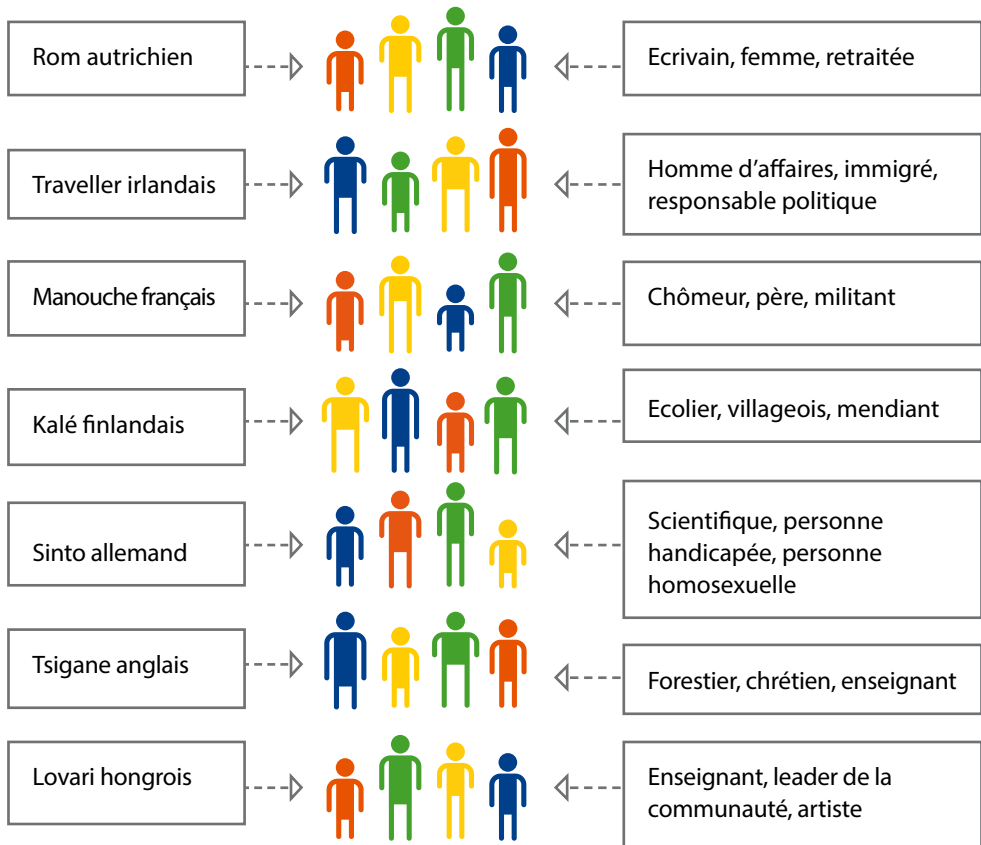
Rom autrichien

Ecrivain, femme, retraitée

Traveller irlandais

Homme d'affaires, immigré, responsable politique

Manouche français

Chômeur, père, militant

Kalé finlandais

Ecolier, villageois, mendiant

Sinto allemand

Scientifique, personne handicapée, personne homosexuelle

Tsigane anglais

Forestier, chrétien, enseignant

Lovari hongrois

Enseignant, leader de la communauté, artiste